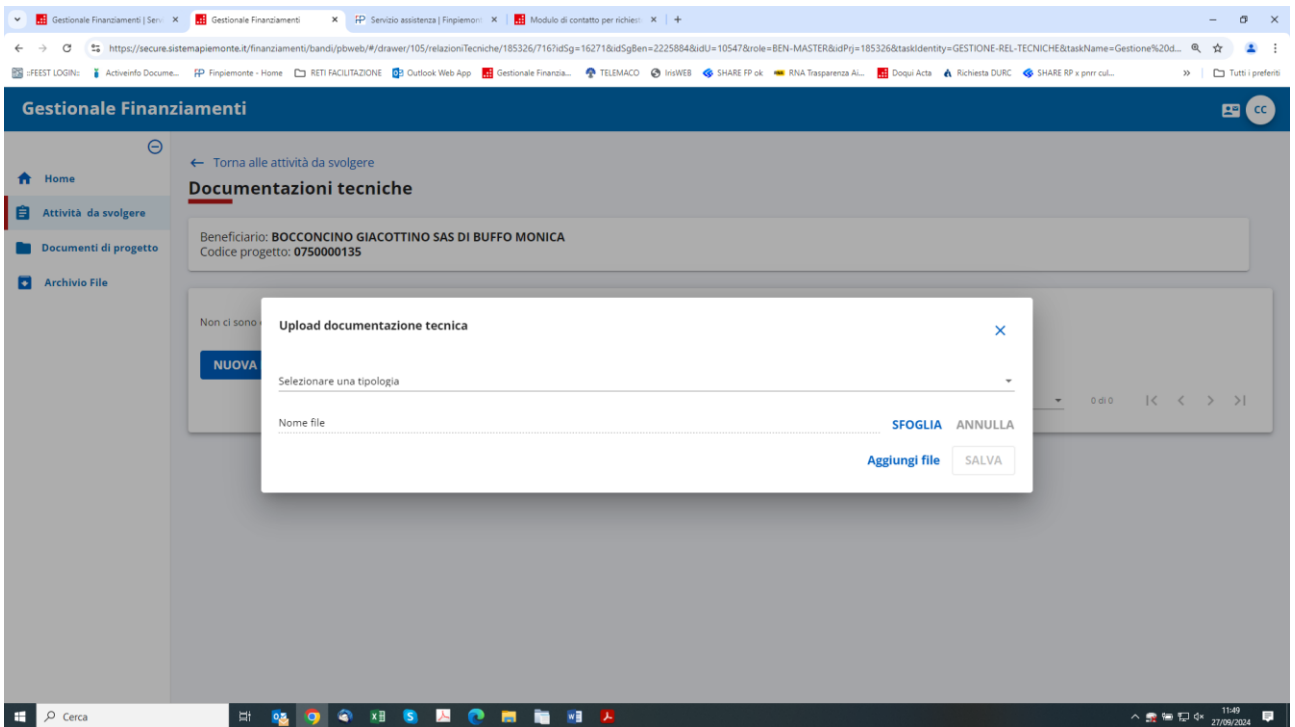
Gestionale Finanziamenti | Serv × Gestionale Finanziamenti × Servizio assistenza | Finpiemont × Modulo di contatto per richiest × +

https://secure.sistemapiemonte.it/finanziamenti/bandi/pbweb/#/drawer/105/relazioniTecniche/185326/716?idSg=16271&idSgBen=2225884&idU=10547&role=BEN-MASTER&idPrj=185326&taskIdentity=GESTIONE-REL-TECNICHE&taskName=Gestione%20d...

::FEEST LOGIN:: Activeinfo Docume... Finpiemonte - Home RETI FACILITAZIONE Outlook Web App Gestionale Finanzia... TELEMACO IrisWEB SHARE FP ok RNA Trasparenza Ai... Doqui Acta Richiesta DURC SHARE RP x pnrr cul... » Tutti i preferiti

Gestionale Finanziamenti

CC

Home
Attività da svolgere
Documenti di progetto
Archivio File

← Torna alle attività da svolgere

Documentazioni tecniche

Beneficiario: BOCCONCINO GIACOTTINO SAS DI BUFFO MONICA
Codice progetto: 0750000135

Non ci sono

NUOVA

0 di 0

Upload documentazione tecnica

Selezionare una tipologia

Nome file

SFOGLIA ANNULLA

Aggiungi file SALVA

Cerca

11:49
27/09/2024